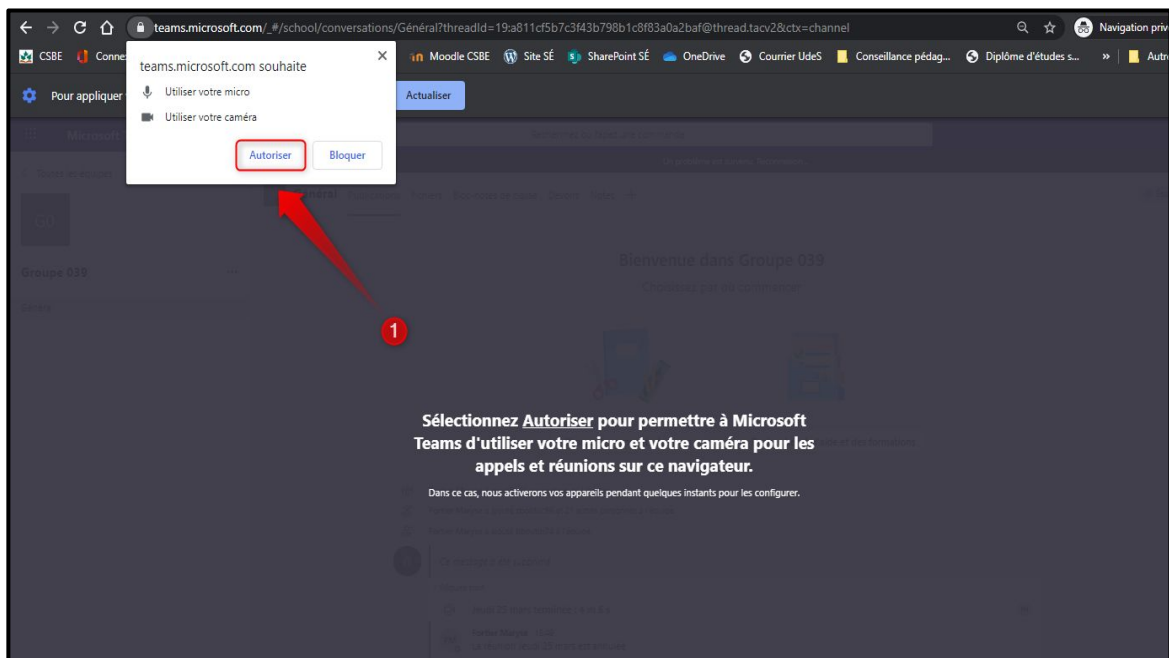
teams.microsoft.com/_#/school/conversations/Général?threadId=19:a811cf5b7c3f43b798b1c8f83a0a2baf@thread.tacv2&ctx=channel

Navigation priv

CSBE Conne Moodle CSBE Site SÉ SharePoint SÉ OneDrive Courrier UdeS Conseillance pédag... Diplôme d'études s... » Autr

Pour appliquer Actualiser

teams.microsoft.com souhaite

Utiliser votre micro

Utiliser votre caméra

Autoriser Bloquer

Groupe 039

Bienvenue dans Groupe 039

1

Sélectionnez Autoriser pour permettre à Microsoft Teams d'utiliser votre micro et votre caméra pour les appels et réunions sur ce navigateur.

Dans ce cas, nous activerons vos appareils pendant quelques instants pour les configurer.